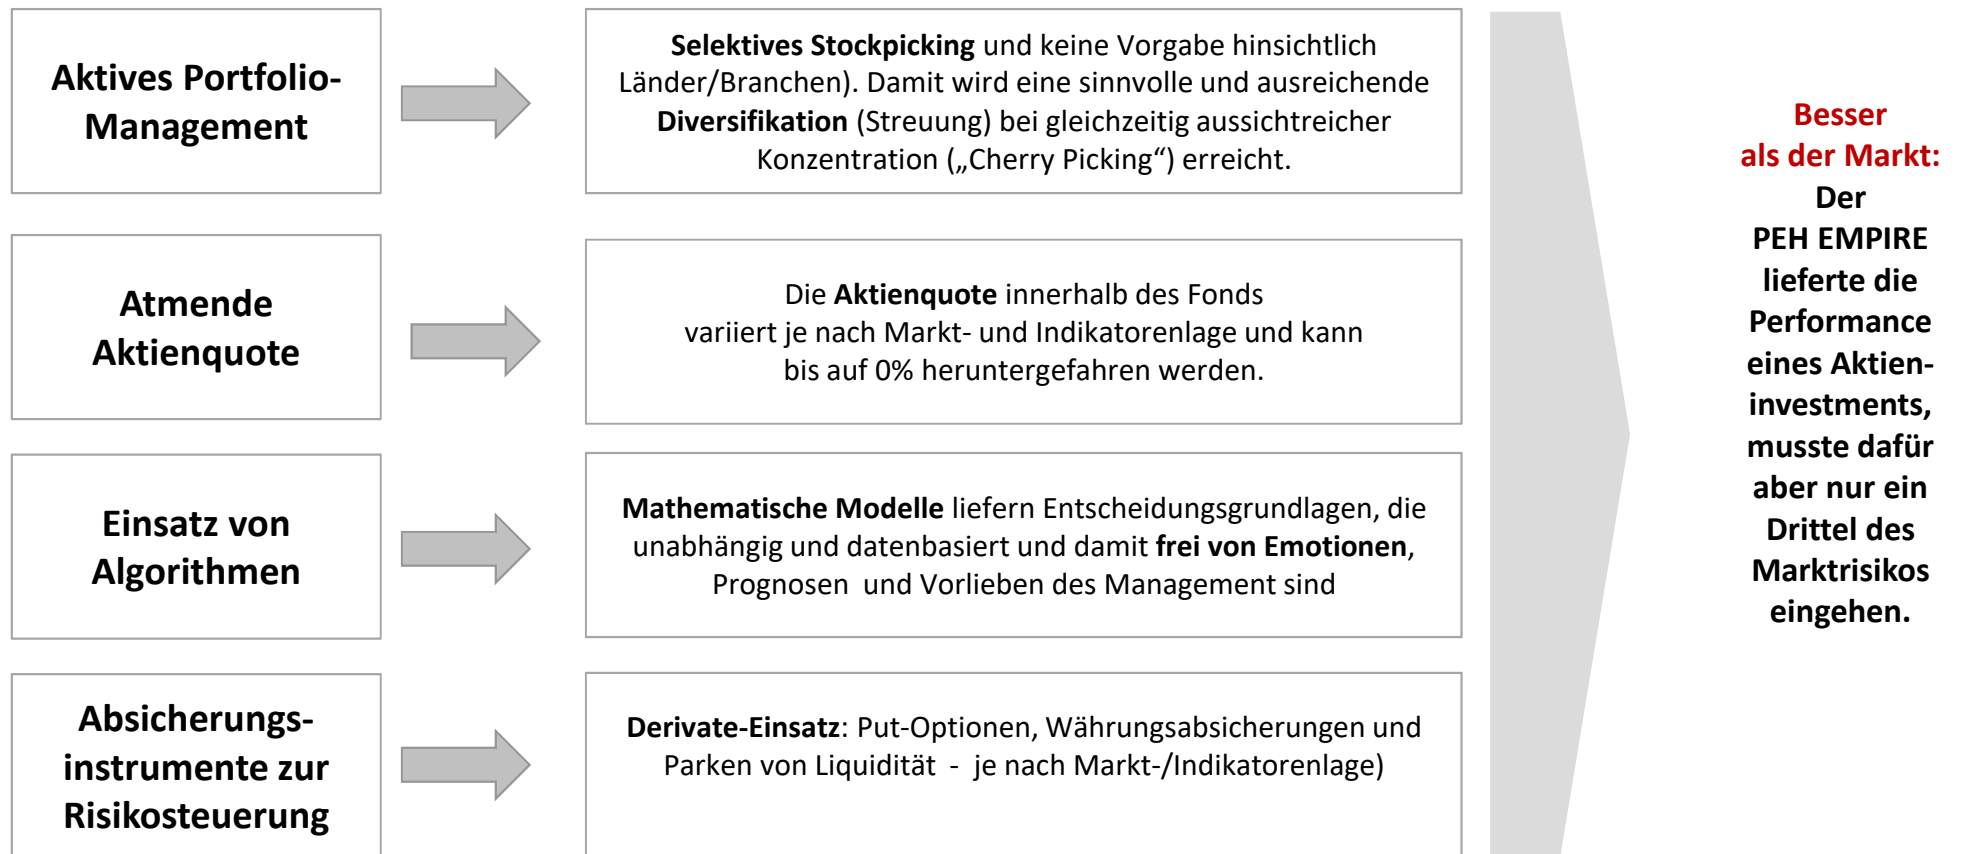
Aktives Portfolio-Management

Selektives Stockpicking und keine Vorgabe hinsichtlich Länder/Branchen). Damit wird eine sinnvolle und ausreichende Diversifikation (Streuung) bei gleichzeitig aussichtreicher Konzentration („Cherry Picking“) erreicht.

Atmende Aktienquote

Die Aktienquote innerhalb des Fonds variiert je nach Markt- und Indikatorenlage und kann bis auf 0% heruntergefahren werden.

Einsatz von Algorithmen

Mathematische Modelle liefern Entscheidungsgrundlagen, die unabhängig und datenbasiert und damit frei von Emotionen, Prognosen und Vorlieben des Management sind

Absicherungs-instrumente zur Risikosteuerung

Derivate-Einsatz: Put-Optionen, Währungsabsicherungen und Parken von Liquidität - je nach Markt-/Indikatorenlage)

Besser als der Markt: Der PEH EMPIRE lieferte die Performance eines Aktien-investments, musste dafür aber nur ein Drittel des Marktrisikos eingehen.